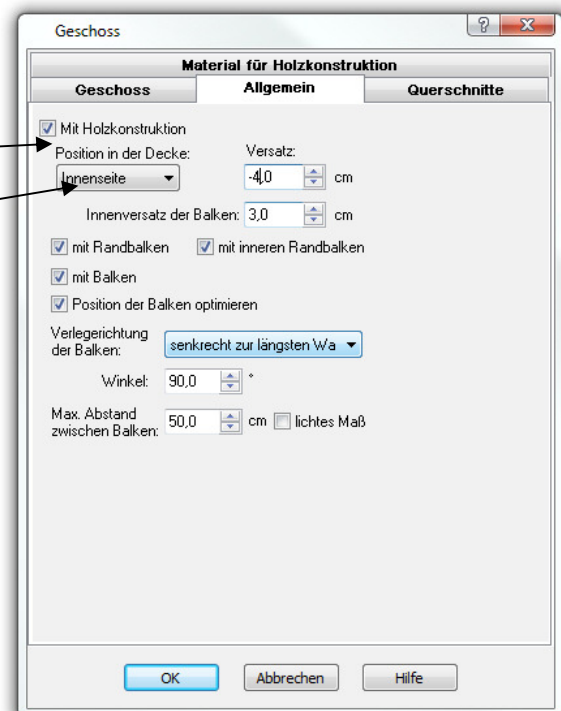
Geschoss

?

X

Material für Holzkonstruktion

Geschoss

Allgemein

Querschnitte

Mit Holzkonstruktion

Position in der Decke:

Versatz:

Innenseite

-4,0

cm

Innenversatz der Balken:

3,0

cm

mit Randbalken

mit inneren Randbalken

mit Balken

Position der Balken optimieren

Verlegerichtung der Balken:

senkrecht zur längsten Wa

Winkel:

90,0

°

Max. Abstand zwischen Balken:

50,0

cm

lichtes Maß

OK

Abbrechen

Hilfe